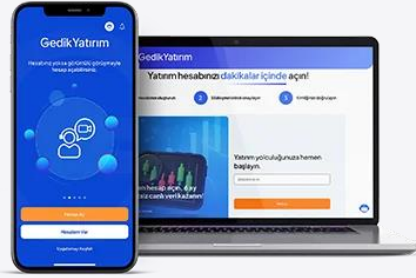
GedikYatırım

Hesabınız yolcu görüntülü görüşmeyle hesap açabilirsiniz.

Hesap Aç

Hesabım Var

GedikYatırım

Yatırım hesabınızı dakikalar içinde açın!

2

3

Yatırım yolculuğunuza hemen başlayın.

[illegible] hesap açın, 4 ay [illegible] canlı verilerden!